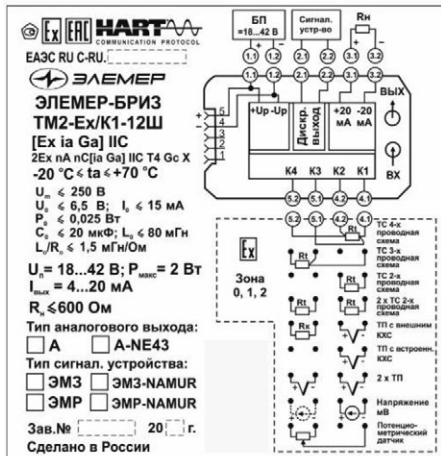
Ex ЕАС HART COMMUNICATION PROTOCOL
ЕАЭС RU C-RU.
ЭЛЕМЕР
ЭЛЕМЕР-БРИЗ
ТМ2-Ex/К1-12Ш
[Ex ia Ga] IIC
2Ex nA nC[ia Ga] IIC T4 Gc X
-20 °C ≤ ta ≤ +70 °C
$U_m$ ≤ 250 В
$U_o$ ≤ 6,5 В; $I_o$ ≤ 15 мА
$P_o$ ≤ 0,025 Вт
$C_o$ ≤ 20 мкФ; $L_o$ ≤ 80 мГн
$L_o/R_o$ ≤ 1,5 мГн/Ом
$U_п$= 18...42 В; $P_{макс}$= 2 Вт
$I_{вых}$ = 4...20 мА
$R_н$ ≤600 Ом
Тип аналогового выхода:
A
A-NE43
Тип сигнал. устройства:
ЭМЗ
ЭМЗ-NAMUR
ЭМР
ЭМР-NAMUR
Зав.№ 20 г.
Сделано в России

БП =18...42 В
+ -
Сигнал. устр-во
Rн
1.1 1.2 2.1 2.2 3.1 3.2
1.1 1.2 2.1 2.2 3.1 3.2
5 4 3 2 1
+Up -Up
Дискр. выход
+20 мА -20 мА
ВЫХ
ВХ
К4 К3 К2 К1
5.2 5.1 4.2 4.1
5.2 5.1 4.2 4.1
Ex
Зона 0, 1, 2
Rt
Rt
Rt
Rt
Rк
ТС 4-х проводная схема
ТС 3-х проводная схема
ТС 2-х проводная схема
2 х ТС 2-х проводная схема
ТП с внешним КХС
ТП с встроенн. КХС
2 х ТП
Напряжение мВ
Потенцио-метрический датчик